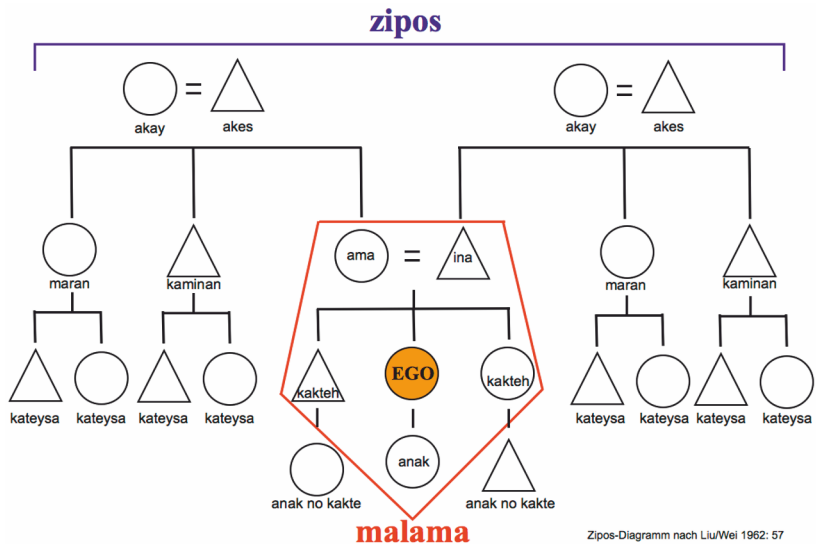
zipos

akay = akes

akay = akes

maran

kaminan

ama = ina

maran

kaminan

kateysa kateysa kateysa kateysa

kakteh

EGO

kakteh

kateysa kateysa kateysa kateysa

anak

anak no kakte

anak no kakte

malama

Zipos-Diagramm nach Liu/Wei 1962: 57